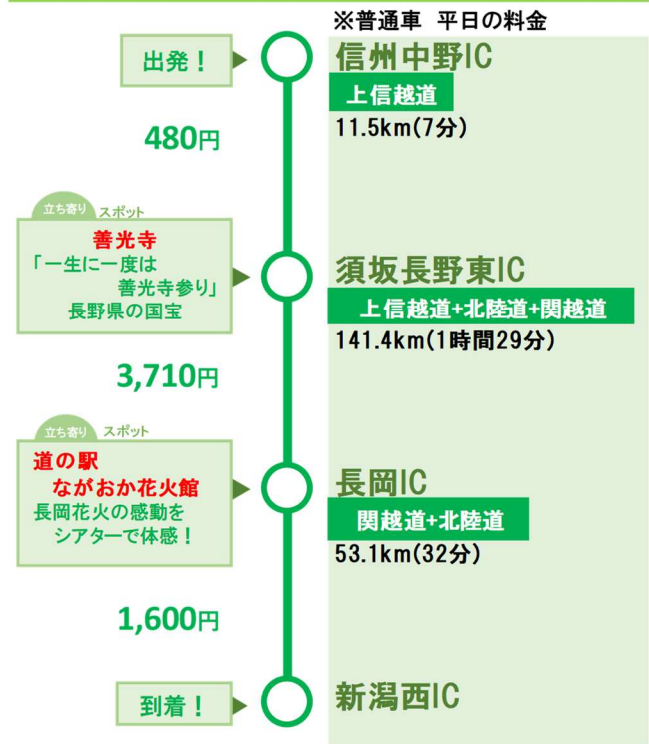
※普通車 平日の料金

出発！

信州中野IC

上信越道

11.5km(7分)

480円

立ち寄り スポット

善光寺
「一生に一度は
善光寺参り」
長野県の国宝

須坂長野東IC

上信越道+北陸道+関越道

141.4km(1時間29分)

3,710円

立ち寄り スポット

道の駅
ながおか花火館
長岡花火の感動を
シアターで体感！

長岡IC

関越道+北陸道

53.1km(32分)

1,600円

到着！

新潟西IC